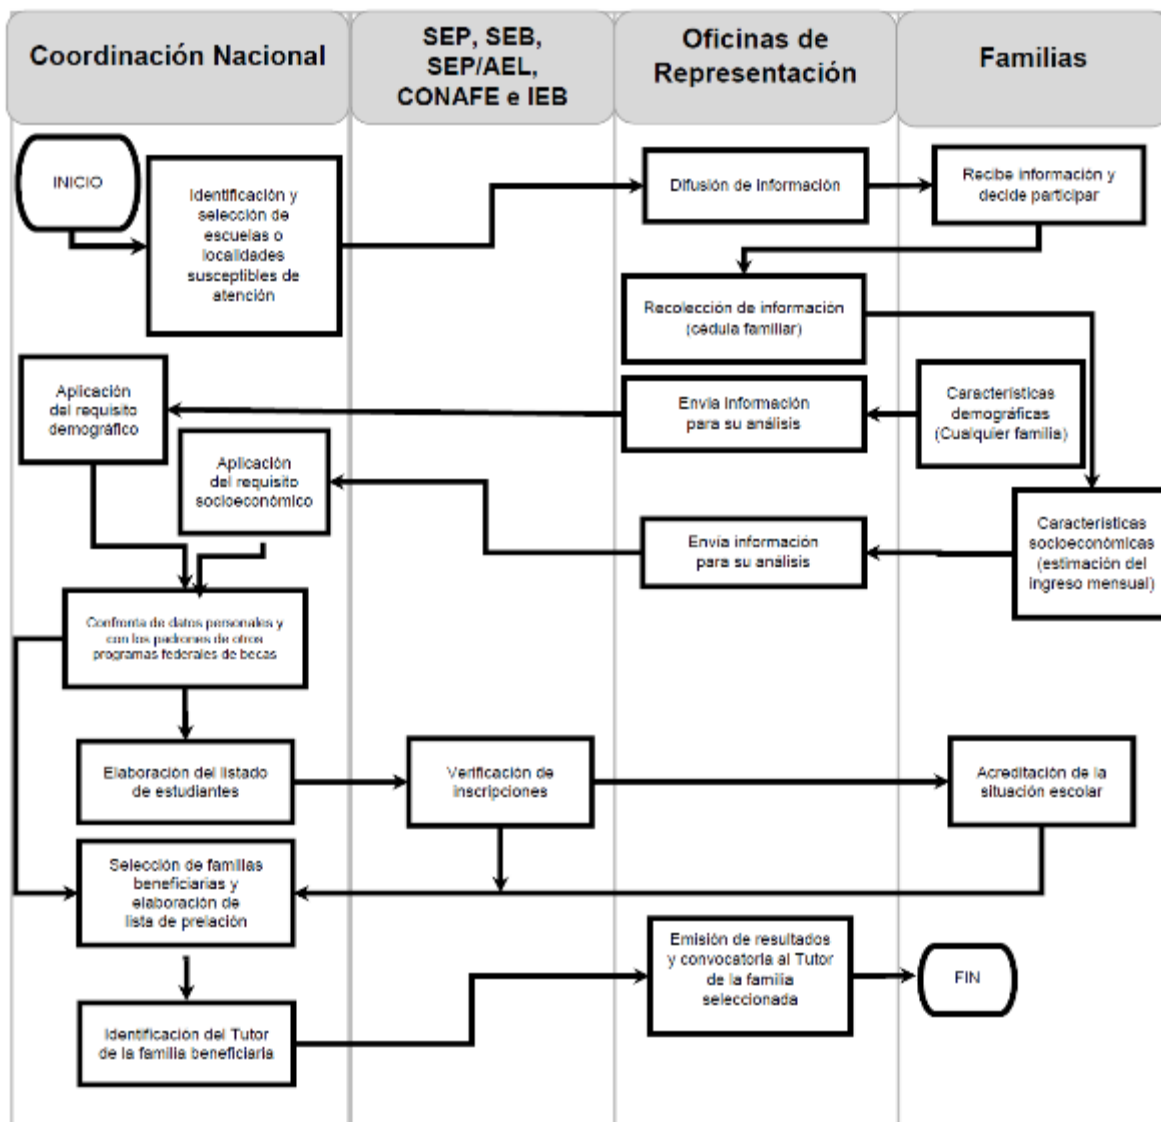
Coordinación Nacional

SEP, SEB, SEP/AEL, CONAFE e IEB

Oficinas de Representación

Familias

INICIO

Identificación y selección de escuelas o localidades susceptibles de atención

Difusión de información

Recibe información y decide participar

Recolección de información (cedula familiar)

Aplicación del requisito demográfico

Envía información para su análisis

Características demográficas (Cualquier familia)

Aplicación del requisito socioeconómico

Envía información para su análisis

Características socioeconómicas (estimación del ingreso mensual)

Confronta de datos personales y con los padrones de otros programas federales de becas

Elaboración del listado de estudiantes

Verificación de inscripciones

Acreditación de la situación escolar

Selección de familias beneficiarias y elaboración de lista de prelación

Emisión de resultados y convocatoria al Tutor de la familia seleccionada

FIN

Identificación del Tutor de la familia beneficiaria